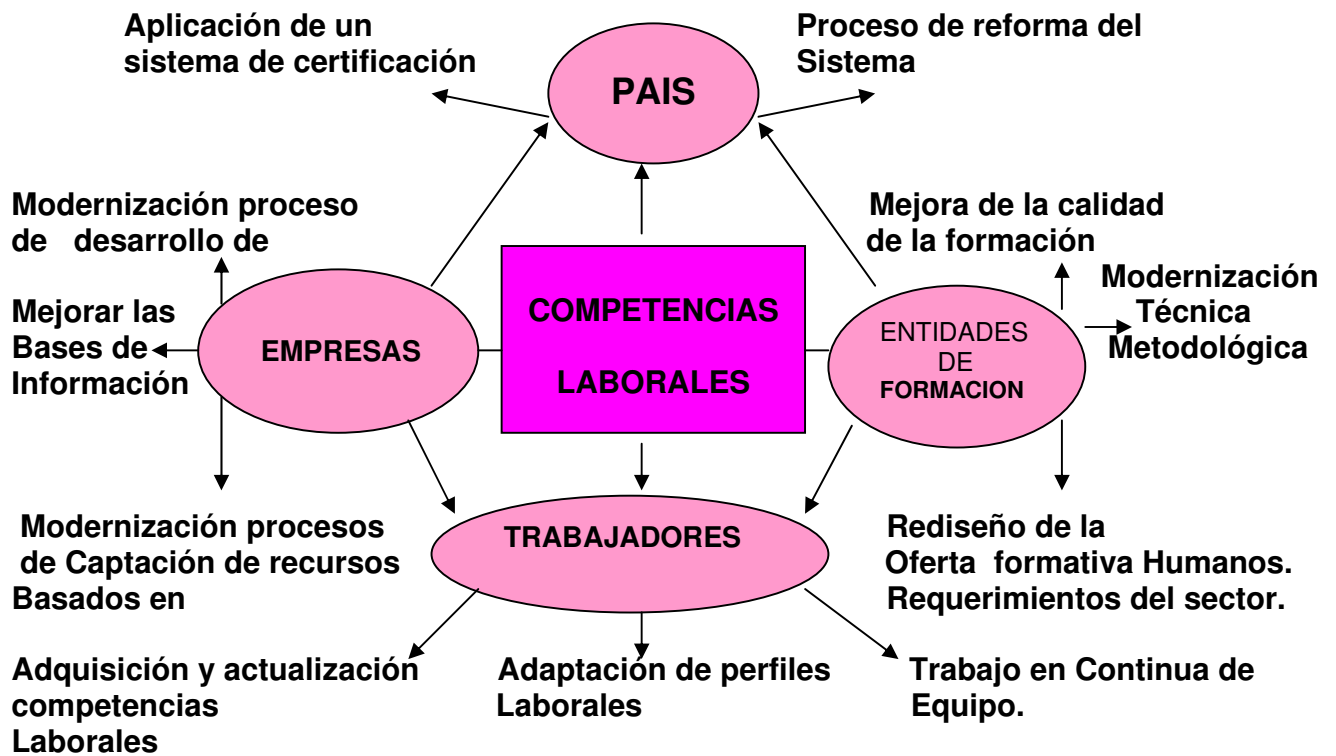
Aplicación de un sistema de certificación

PAIS

Proceso de reforma del Sistema

Modernización proceso de desarrollo de

Mejora de la calidad de la formación

Mejorar las Bases de Información

EMPRESAS

COMPETENCIAS

LABORALES

ENTIDADES DE FORMACION

Modernización Técnica Metodológica

Modernización procesos de Captación de recursos Basados en

TRABAJADORES

Rediseño de la Oferta formativa Humanos. Requerimientos del sector.

Adquisición y actualización competencias Laborales

Adaptación de perfiles Laborales

Trabajo en Continua de Equipo.